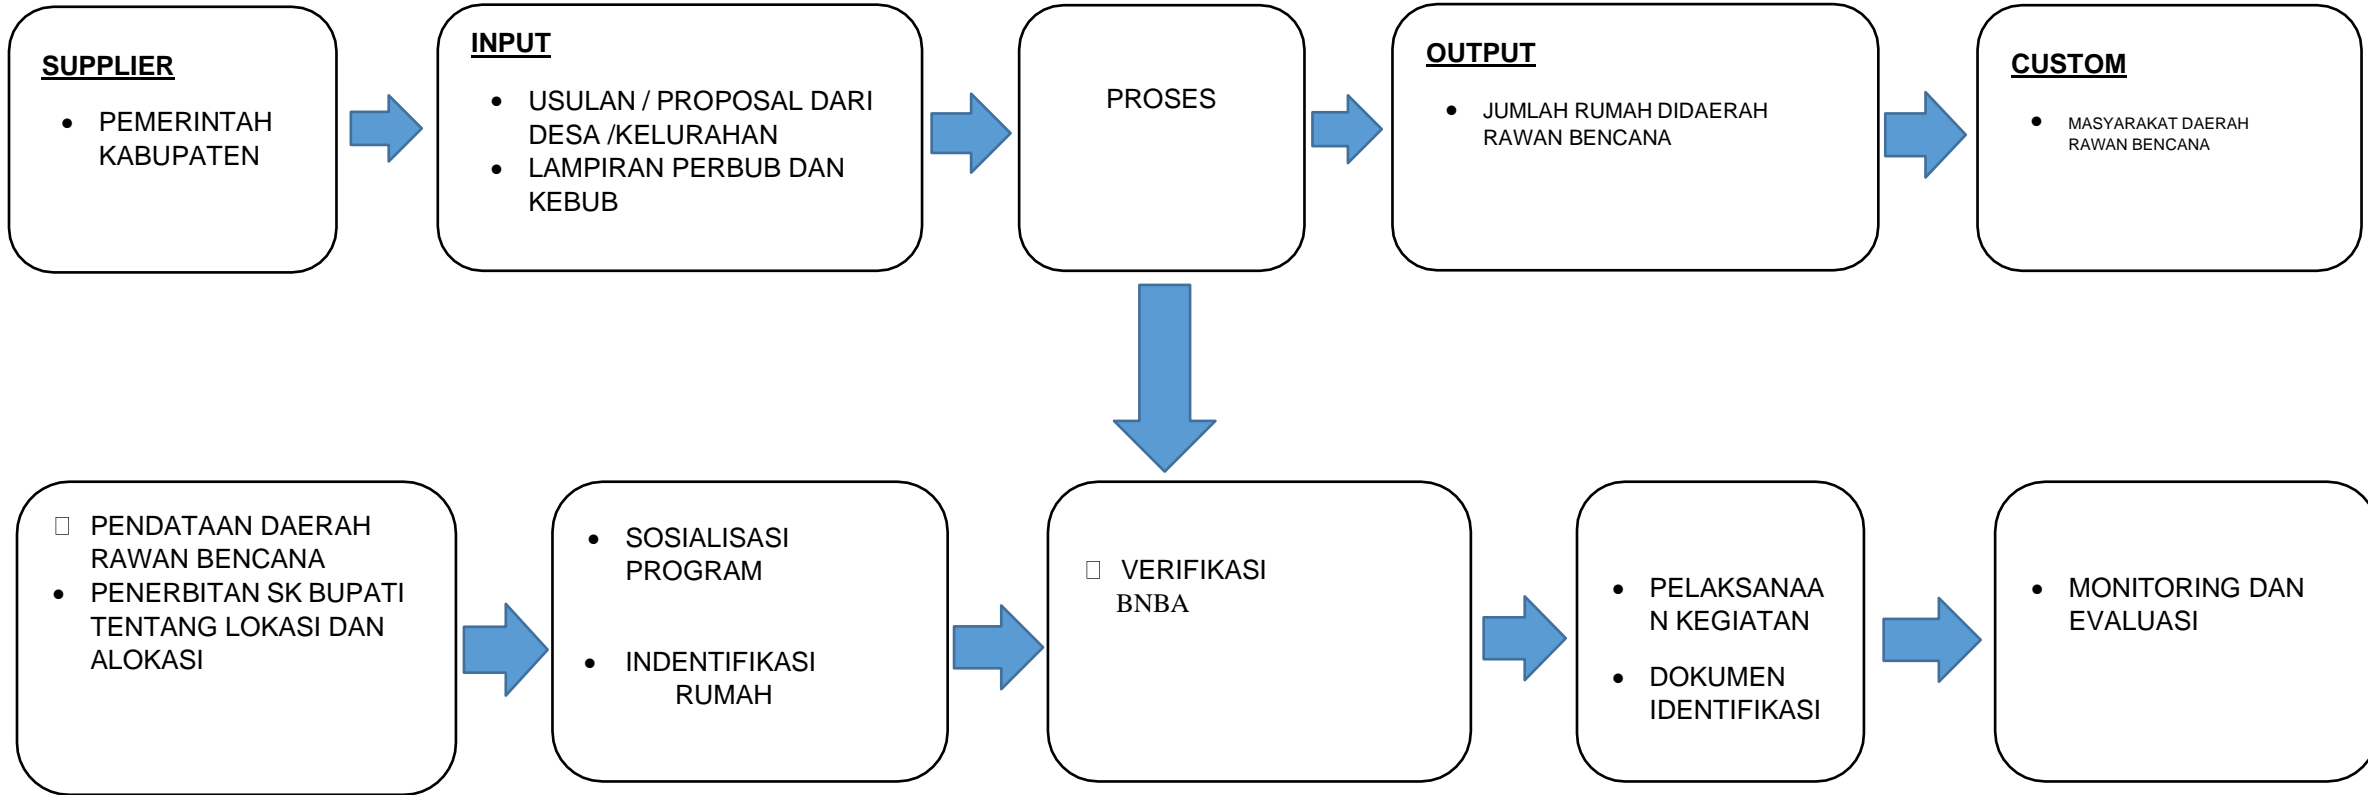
SUPPLIER

• PEMERINTAH KABUPATEN

INPUT

• USULAN / PROPOSAL DARI DESA /KELURAHAN
• LAMPIRAN PERBUB DAN KEBUB

PROSES

OUTPUT

• JUMLAH RUMAH DIDAERAH RAWAN BENCANA

CUSTOM

• MASYARAKAT DAERAH RAWAN BENCANA

• PENDATAAN DAERAH RAWAN BENCANA
• PENERBITAN SK BUPATI TENTANG LOKASI DAN ALOKASI

• SOSIALISASI PROGRAM

• INDENTIFIKASI RUMAH

• VERIFIKASI BNBA

• PELAKSANAAN KEGIATAN

• DOKUMEN IDENTIFIKASI

• MONITORING DAN EVALUASI